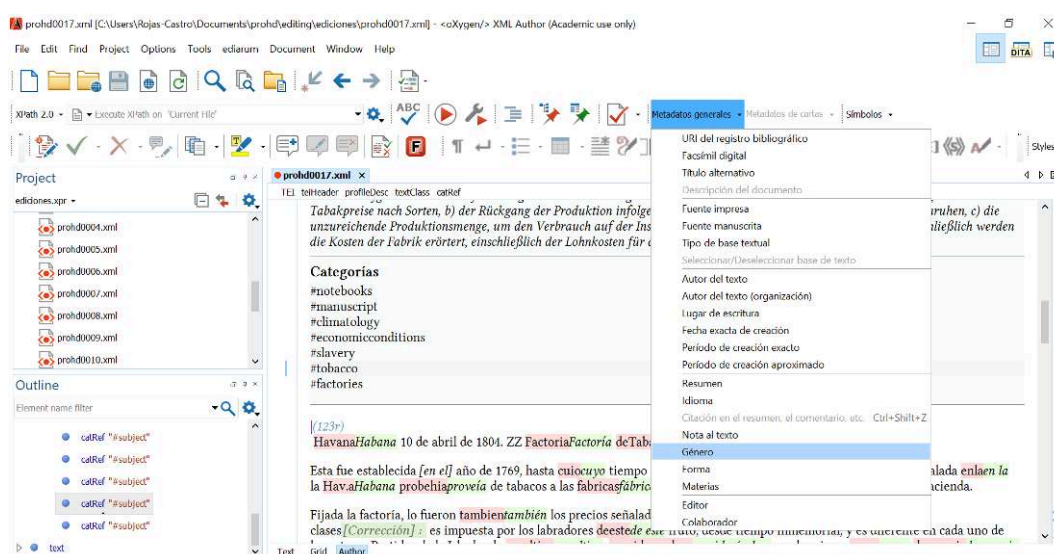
prohd0017.xml [C:\Users\Rojas-Castro\Documents\prohd\editing\ediciones\prohd0017.xml] - <oXygen/> XML Author (Academic use only)

File Edit Find Project Options Tools ediarum Document Window Help

XPath 2.0 Execute XPath on 'Current File'

Metadatos generales Metadatos de cartas Símbolos

Styles

Project

ediciones.xpr

prohd0004.xml
prohd0005.xml
prohd0006.xml
prohd0007.xml
prohd0008.xml
prohd0009.xml
prohd0010.xml

Outline

Element name filter

catRef "#subject"
catRef "#subject"
catRef "#subject"
catRef "#subject"
catRef "#subject"
text

prohd0017.xml

TEI teiHeader profileDesc textClass catRef

Tabakpreise nach Sorten, b) der Rückgang der Produktion infolge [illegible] ruhen, c) die unzureichende Produktionsmenge, um den Verbrauch auf der Ins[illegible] ließlich werden die Kosten der Fabrik erörtert, einschließlich der Lohnkosten für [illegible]

Categorías
#notebooks
#manuscript
#climatology
#economicconditions
#slavery
#tobacco
#factories

(123r)
HavanaHabana 10 de abril de 1804. ZZ FactoriaFactoría deTab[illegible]

Esta fue establecida [en el] año de 1769, hasta cuiocuyo tiempo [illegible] alada enlaen la la Hav.aHabana probehiaproveía de tabacos a las fabricasfábric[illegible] acienda.

Fijada la factoría, lo fueron tambientambién los precios señalad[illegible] clases[Corrección] : es impuesta por los labradores deestede este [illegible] y es diferente en cada uno de

Text Grid Author

URI del registro bibliográfico
Facsímil digital
Título alternativo
Descripción del documento
Fuente impresa
Fuente manuscrita
Tipo de base textual
Seleccionar/Deseleccionar base de texto
Autor del texto
Autor del texto (organización)
Lugar de escritura
Fecha exacta de creación
Período de creación exacto
Período de creación aproximado
Resumen
Idioma
Citación en el resumen, el comentario, etc. Ctrl+Shift+Z
Nota al texto
Género
Forma
Materias
Editor
Colaborador